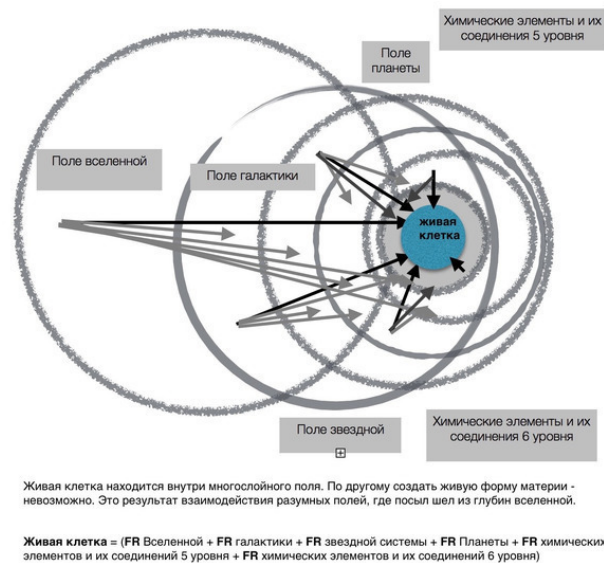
Химические элементы и их соединения 5 уровня

Поле планеты

Поле вселенной

Поле галактики

живая клетка

Химические элементы и их соединения 6 уровня

Поле звездной

⊞

Живая клетка находится внутри многослойного поля. По другому создать живую форму материи - невозможно. Это результат взаимодействия разумных полей, где посыл шел из глубин вселенной.

**Живая клетка** = (**FR** Вселенной + **FR** галактики + **FR** звездной системы + **FR** Планеты + **FR** химических элементов и их соединений 5 уровня + **FR** химических элементов и их соединений 6 уровня)